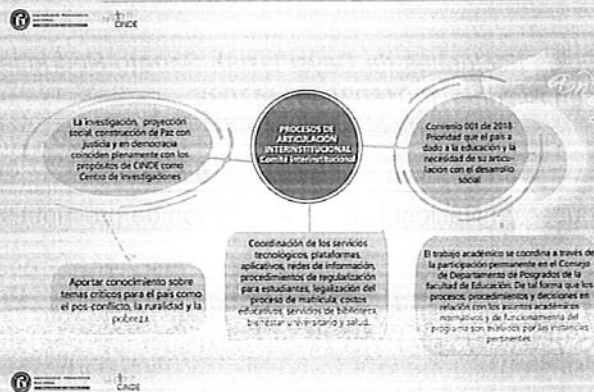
CINDE

La investigación, proyección social, construcción de Paz con justicia y en democracia coinciden plenamente con los propósitos de CINDE como Centro de Investigaciones

PROCESOS DE ARTICULACIÓN INTERINSTITUCIONAL Comité Interinstitucional

Convenio 001 de 2018 Prioridad que el país a dado a la educación y la necesidad de su articulación con el desarrollo social

Aportar conocimiento sobre temas críticos para el país como el pos-conflicto, la ruralidad y la pobreza

Coordinación de los servicios tecnológicos, plataformas, aplicativos, redes de información, procedimientos de regularización para estudiantes, legalización del proceso de matrícula, costos educativos, servicios de biblioteca, bienestar universitario y salud.

El trabajo académico se coordina a través de la participación permanente en el Consejo de Departamento de Posgrados de la Facultad de Educación. De tal forma que los procesos, procedimientos y decisiones en relación con los asuntos académicos, normativos y de funcionamiento del programa son avalados por las instancias pertinentes.

CINDE